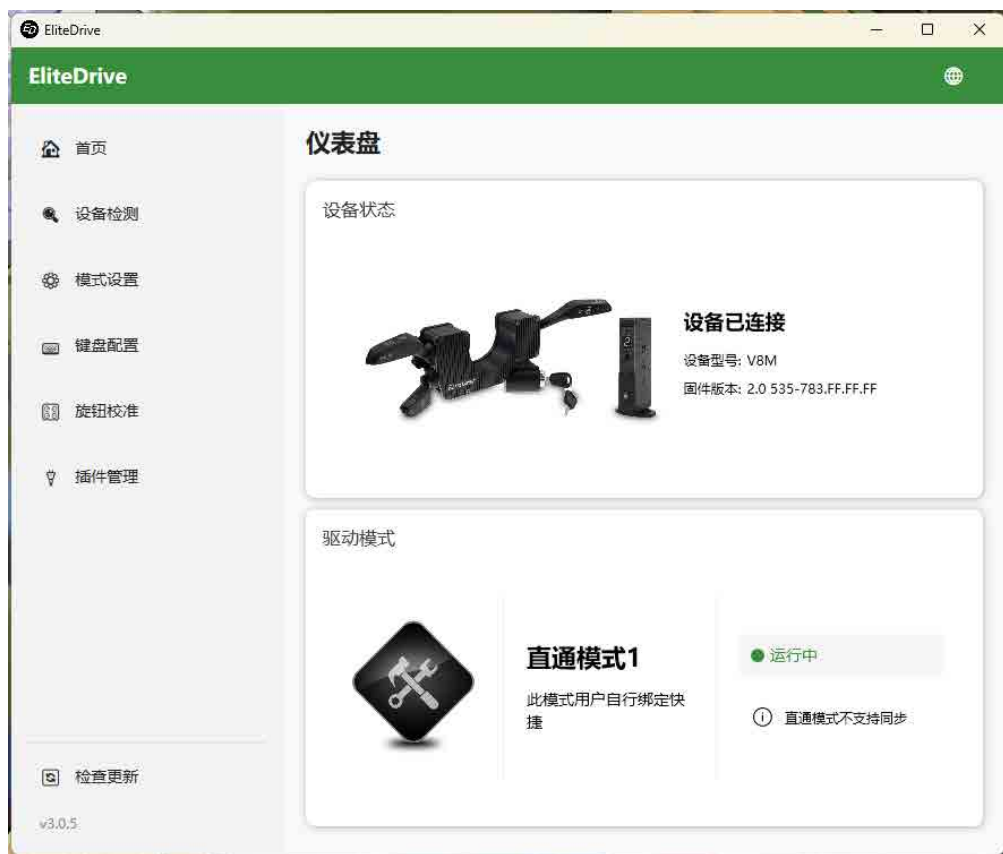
EliteDrive

EliteDrive

首页

设备检测

模式设置

键盘配置

旋钮校准

插件管理

检查更新

v3.0.5

仪表盘

设备状态

设备已连接

设备型号: V8M

固件版本: 2.0 535-783.FF.FF.FF

驱动模式

直通模式1

此模式用户自行绑定快捷

运行中

直通模式不支持同步